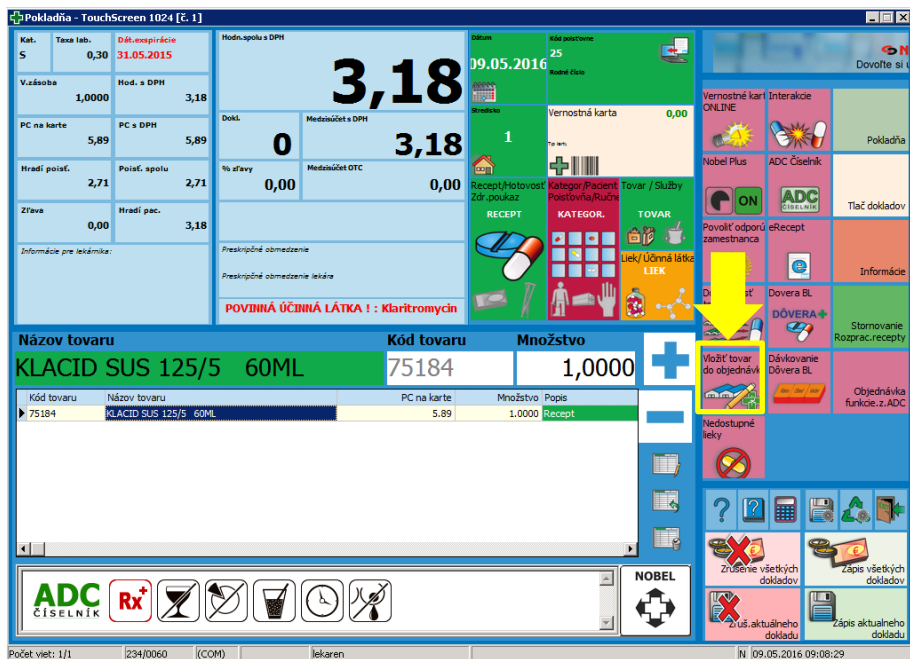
Pokladňa - TouchScreen 1024 [č. 1]

Kat.
S
Taxa lek.
0,30
Dát.exspirácie
31.05.2015

V.zásoba
1,0000
Hod. s DPH
3,18

PC na karte
5,89
PC s DPH
5,89

Hradí poisť.
2,71
Poisť. spolu
2,71

Zľava
0,00
Hradí pac.
3,18

Informácie pre lekárnika:

Hodn.spolu s DPH
3,18

Dokl.
0
Medzisúčet s DPH
3,18

% zľavy
0,00
Medzisúčet OTC
0,00

Preskripčné obmedzenie
Preskripčné obmedzenie lekára

POVINNÁ ÚČINNÁ LÁTKA ! : Klaritromycin

Dátum
09.05.2016
Kód poisťovne
25
Rodné číslo

Stredisko
1
Vernostná karta
0,00
Typ karty

Recept/Hotovosť Zdr.poukaz
RECEPT
Kategor./Pacient Poisťovňa/Ručne
KATEGOR.
Tovar / Služby
TOVAR
Liek/ Účinná látka
LIEK

Dovoľte si u

Vernostné karty ONLINE
Interakcie
Pokladňa
Nobel Plus
ON
ADC Číselník
ADC ČÍSELNÍK
Tlač dokladov
Povoliť odporučenie zamestnanca
eRecept
Informácie
Dovera BL
DÔVERA
Stornovanie Rozprac.recepty
Vložiť tovar do objednávky
Dávkovanie Dôvera BL
Objednávka funkcie.z.ADC
Nedostupné lieky

Názov tovaru
KLACID SUS 125/5 60ML
Kód tovaru
75184
Množstvo
1,0000

| Kód tovaru | Názov tovaru | PC na karte | Množstvo | Popis |
|---|---|---|---|---|
| 75184 | KLACID SUS 125/5 60ML | 5.89 | 1.0000 | Recept |

ADC ČÍSELNÍK
Rx
NOBEL

Zrušenie všetkých dokladov
Zápis všetkých dokladov
Zruš.aktuálneho dokladu
Zápis aktuálneho dokladu

Počet viet: 1/1
234/0060
(COM)
lekaren
N
09.05.2016 09:08:29